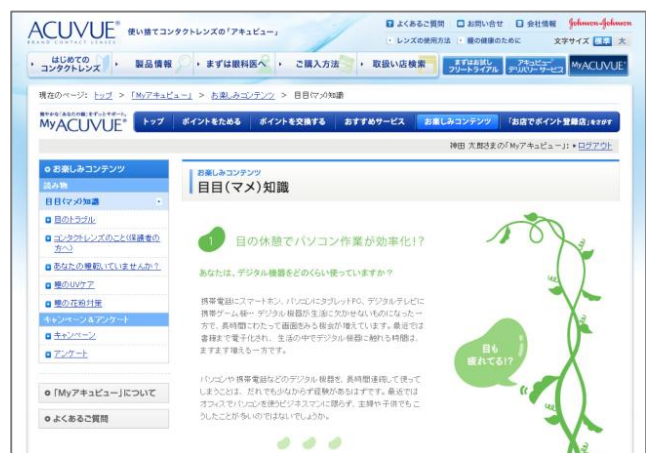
ACUVUE®
BRAND CONTACT LENSES
使い捨てコンタクトレンズの「アキュビュー」

よくあるご質問 お問い合せ 会社情報 Johnson&Johnson
レンズの使用方法 瞳の健康のために 文字サイズ 標準 大

はじめての コンタクトレンズ
製品情報
まずは眼科医へ
ご購入方法
取扱い店検索
まずはお試し フリートライアル
アキュビュー デリバリー・サービス
MyACUVUE®

現在のページ：トップ > 「Myアキュビュー」 > お楽しみコンテンツ > 目目(マメ)知識

MyACUVUE®
トップ
ポイントをためる
ポイントを交換する
おすすめサービス
お楽しみコンテンツ
「お店でポイント登録店」をさがす

神田 太郎さまの「Myアキュビュー」 ログアウト

お楽しみコンテンツ
読み物
目目(マメ)知識
目のトラブル
コンタクトレンズのこと(保護者の方へ)
あなたの視覚いていませんか?
瞳のUVケア
瞳の花粉対策
キャンペーン&アンケート
キャンペーン
アンケート

「Myアキュビュー」について
よくあるご質問

お楽しみコンテンツ
目目(マメ)知識

1 目の休憩でパソコン作業が効率化!?

あなたは、デジタル機器をどのくらい使っていますか？

携帯電話にスマートホン、パソコンにタブレットPC、デジタルテレビに携帯ゲーム機… デジタル機器が生活に欠かせないものになった一方で、長時間にわたって画面をみる機会が増えています。最近では書籍まで電子化され、生活の中でデジタル機器に触れる時間は、ますます増えるー方です。

パソコンや携帯電話などのデジタル機器を、長時間連続して使ってしまうことは、だれでも少なからず経験があるはずです。最近ではオフィスでパソコンを使うビジネスマンに限らず、主婦や子供でもこうしたことが多いのではないでしょうか。

目も疲れてる!?